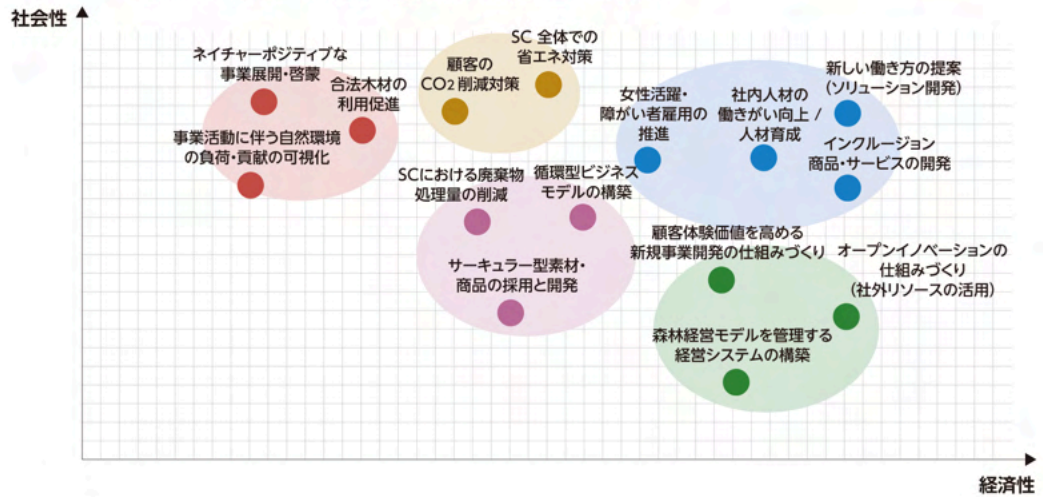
社会性

ネイチャーポジティブな事業展開・啓蒙

合法木材の利用促進

事業活動に伴う自然環境の負荷・貢献の可視化

顧客の$CO_2$削減対策

SC 全体での省エネ対策

SCにおける廃棄物処理量の削減

循環型ビジネスモデルの構築

サーキュラー型素材・商品の採用と開発

女性活躍・障がい者雇用の推進

社内人材の働きがい向上 / 人材育成

新しい働き方の提案（ソリューション開発）

インクルージョン商品・サービスの開発

顧客体験価値を高める新規事業開発の仕組みづくり

オープンイノベーションの仕組みづくり（社外リソースの活用）

森林経営モデルを管理する経営システムの構築

経済性